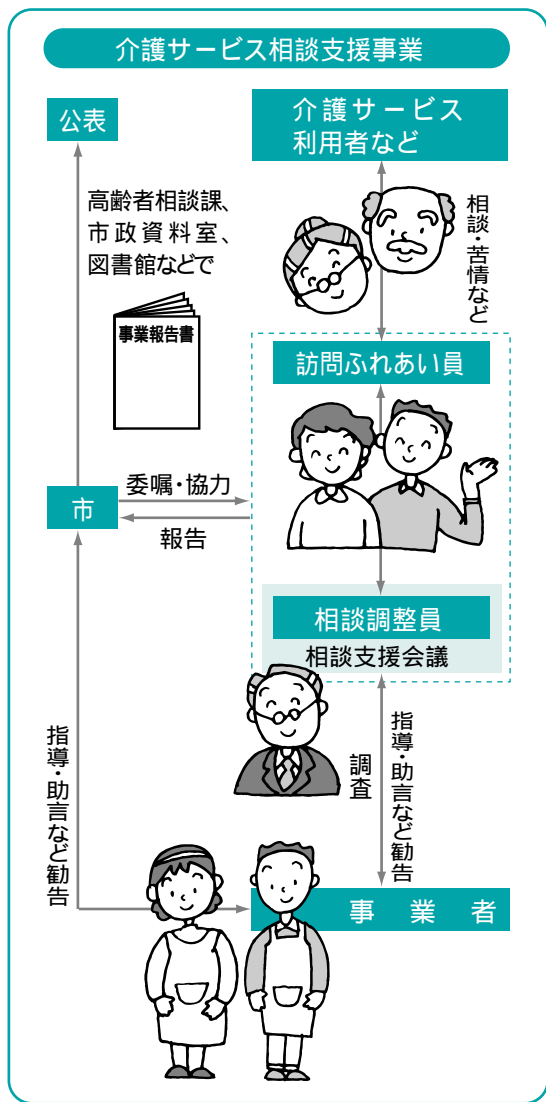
介護サービス相談支援事業

公表

介護サービス利用者など

高齢者相談課、市政資料室、図書館などで

事業報告書

相談・苦情など

訪問ふれあい員

委嘱・協力

市

報告

相談調整員

相談支援会議

指導・助言など勧告

調査

指導・助言など勧告

事業者